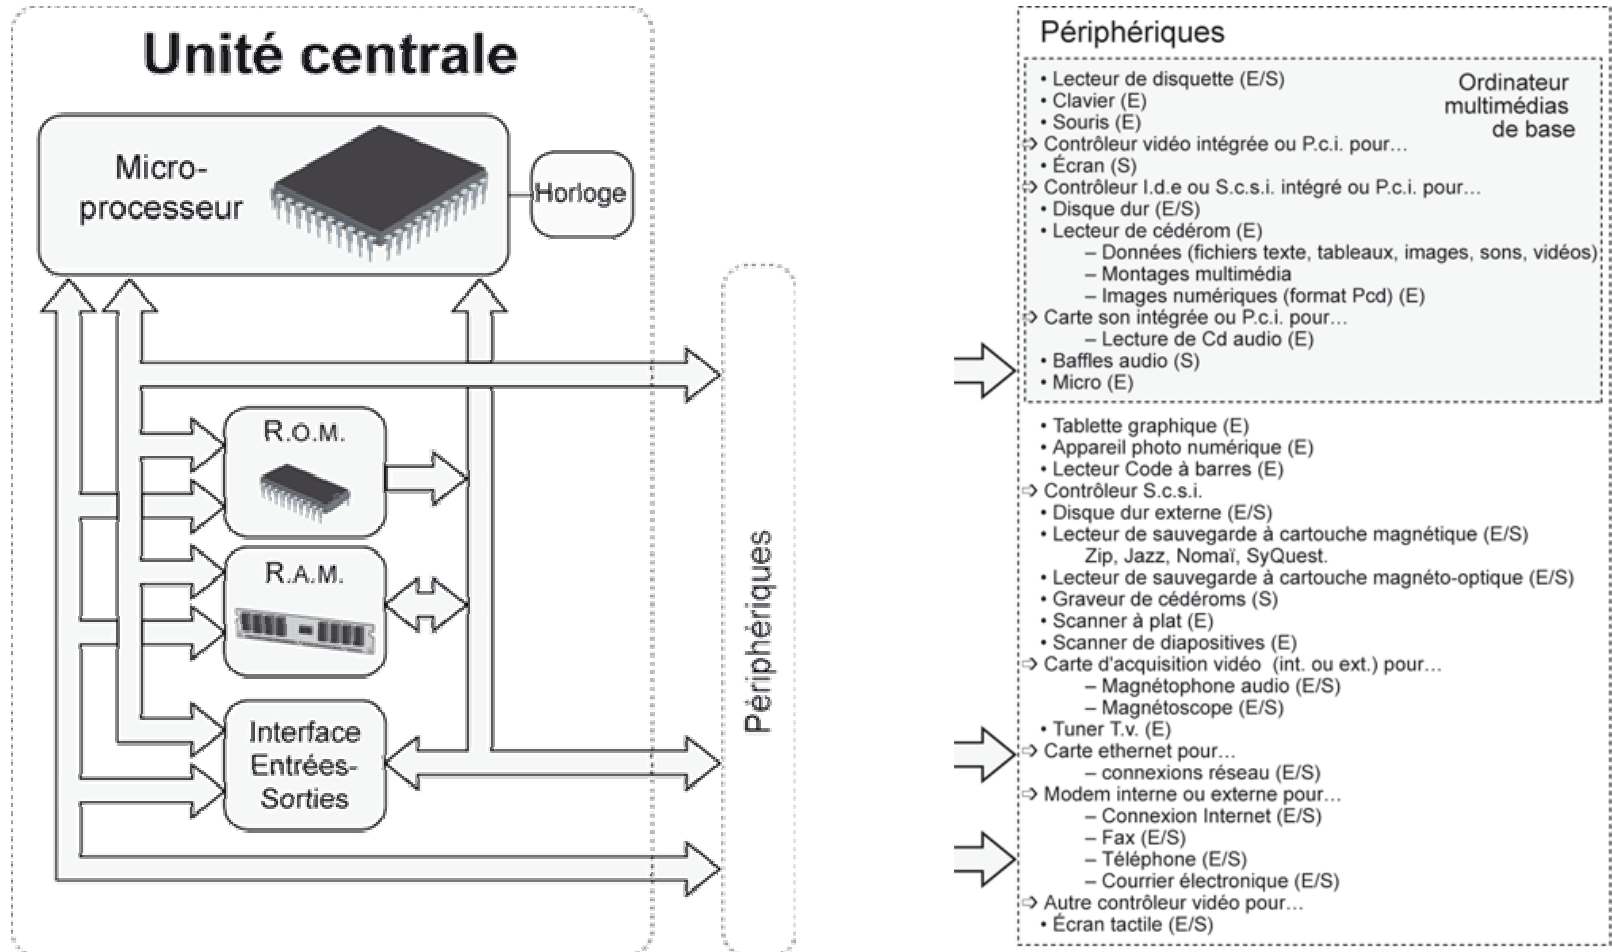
Unité centrale

Micro-processeur

Horloge

R.O.M.

R.A.M.

Interface Entrées-Sorties

Périphériques

Périphériques

Ordinateur multimédias de base

• Lecteur de disquette (E/S)
• Clavier (E)
• Souris (E)
⇨ Contrôleur vidéo intégrée ou P.c.i. pour…
• Écran (S)
⇨ Contrôleur I.d.e ou S.c.s.i. intégré ou P.c.i. pour…
• Disque dur (E/S)
• Lecteur de cédérom (E)
– Données (fichiers texte, tableaux, images, sons, vidéos)
– Montages multimédia
– Images numériques (format Pcd) (E)
⇨ Carte son intégrée ou P.c.i. pour…
– Lecture de Cd audio (E)
• Baffles audio (S)
• Micro (E)

• Tablette graphique (E)
• Appareil photo numérique (E)
• Lecteur Code à barres (E)
⇨ Contrôleur S.c.s.i.
• Disque dur externe (E/S)
• Lecteur de sauvegarde à cartouche magnétique (E/S) Zip, Jazz, Nomaï, SyQuest.
• Lecteur de sauvegarde à cartouche magnéto-optique (E/S)
• Graveur de cédéroms (S)
• Scanner à plat (E)
• Scanner de diapositives (E)
⇨ Carte d'acquisition vidéo (int. ou ext.) pour…
– Magnétophone audio (E/S)
– Magnétoscope (E/S)
• Tuner T.v. (E)
⇨ Carte ethernet pour…
– connexions réseau (E/S)
⇨ Modem interne ou externe pour…
– Connexion Internet (E/S)
– Fax (E/S)
– Téléphone (E/S)
– Courrier électronique (E/S)
⇨ Autre contrôleur vidéo pour…
• Écran tactile (E/S)